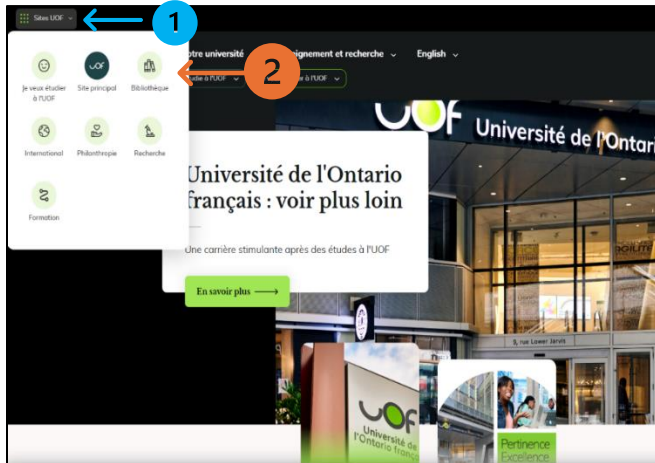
Sites UOF

1

2

Je veux étudier à l'UOF

Site principal

Bibliothèque

International

Philanthropie

Recherche

Formation

otre université

eignement et recherche

English

udier à l'UOF

à l'UOF

UOF Université de l'Ontario

Université de l'Ontario français : voir plus loin

Une carrière stimulante après des études à l'UOF

En savoir plus

Lower Jarvis

UOF Université de l'Ontario franç

Pertinence Excellence